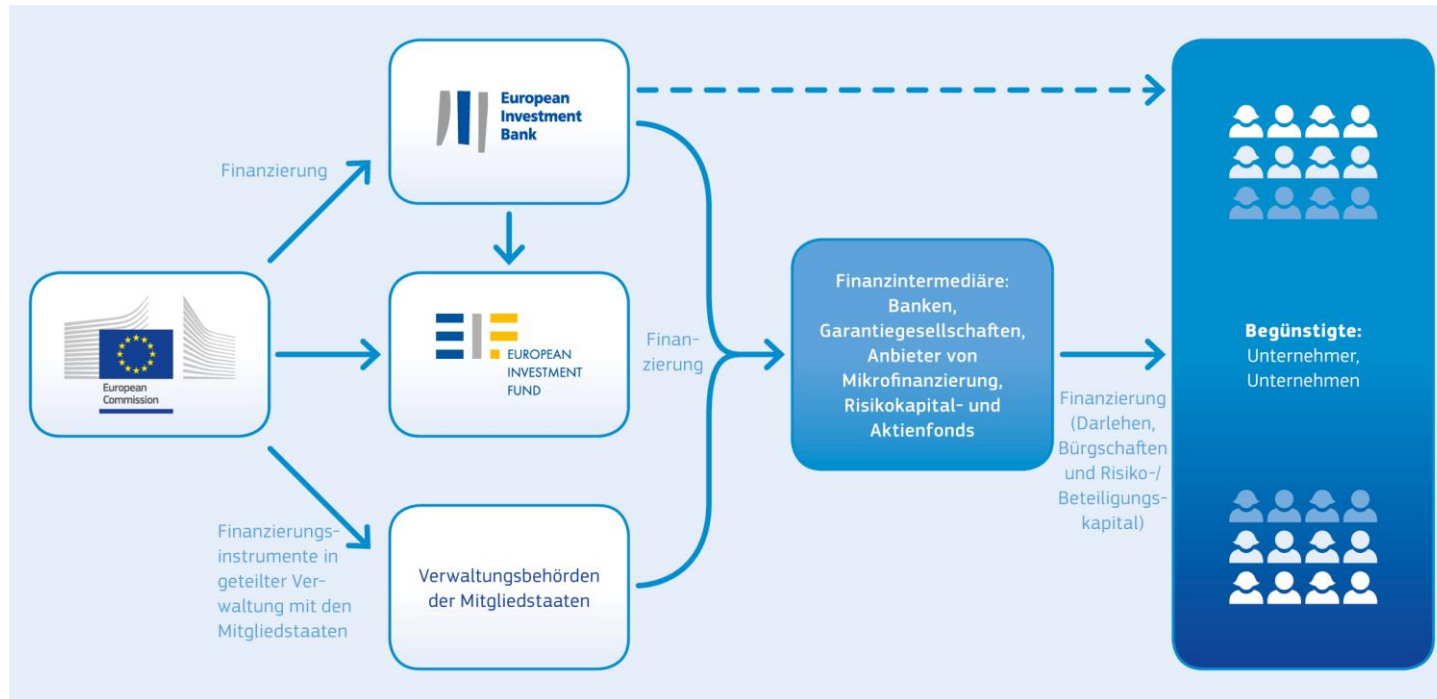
European Commission

Finanzierung

European Investment Bank

EUROPEAN INVESTMENT FUND

Finanzierungsinstrumente in geteilter Verwaltung mit den Mitgliedstaaten

Verwaltungsbehörden der Mitgliedstaaten

Finanzierung

Finanzintermediäre: Banken, Garantiegesellschaften, Anbieter von Mikrofinanzierung, Risikokapital- und Aktienfonds

Finanzierung (Darlehen, Bürgschaften und Risiko-/ Beteiligungskapital)

Begünstigte: Unternehmer, Unternehmen